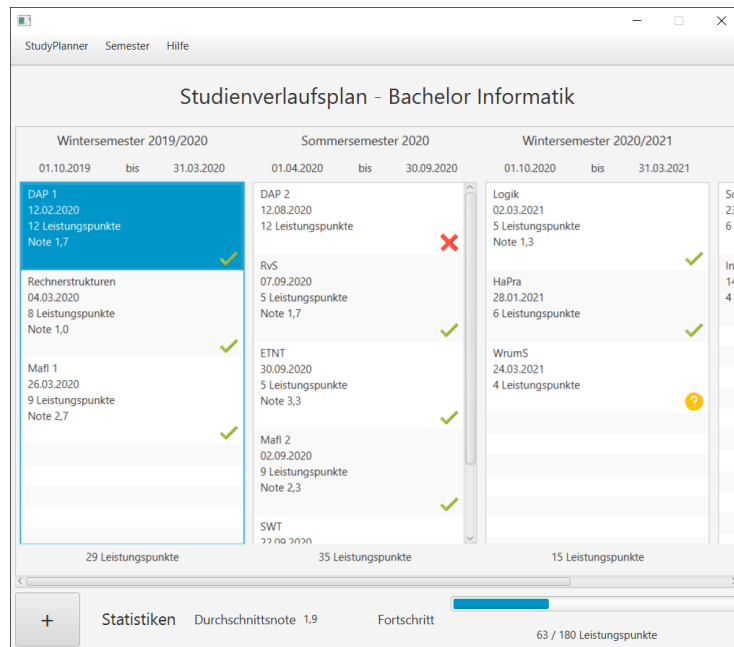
StudyPlanner Semester Hilfe

Studienverlaufsplan - Bachelor Informatik

Wintersemester 2019/2020
01.10.2019 bis 31.03.2020

DAP 1
12.02.2020
12 Leistungspunkte
Note 1,7

Rechnerstrukturen
04.03.2020
8 Leistungspunkte
Note 1,0

Mafl 1
26.03.2020
9 Leistungspunkte
Note 2,7

29 Leistungspunkte

Sommersemester 2020
01.04.2020 bis 30.09.2020

DAP 2
12.08.2020
12 Leistungspunkte

RvS
07.09.2020
5 Leistungspunkte
Note 1,7

ETNT
30.09.2020
5 Leistungspunkte
Note 3,3

Mafl 2
02.09.2020
9 Leistungspunkte
Note 2,3

SWT
22.09.2020

35 Leistungspunkte

Wintersemester 2020/2021
01.10.2020 bis 31.03.2021

Logik
02.03.2021
5 Leistungspunkte
Note 1,3

HaPra
28.01.2021
6 Leistungspunkte

WrumS
24.03.2021
4 Leistungspunkte

15 Leistungspunkte

So
23
6

In
14
4

+

Statistiken Durchschnittsnote 1,9 Fortschritt
63 / 180 Leistungspunkte